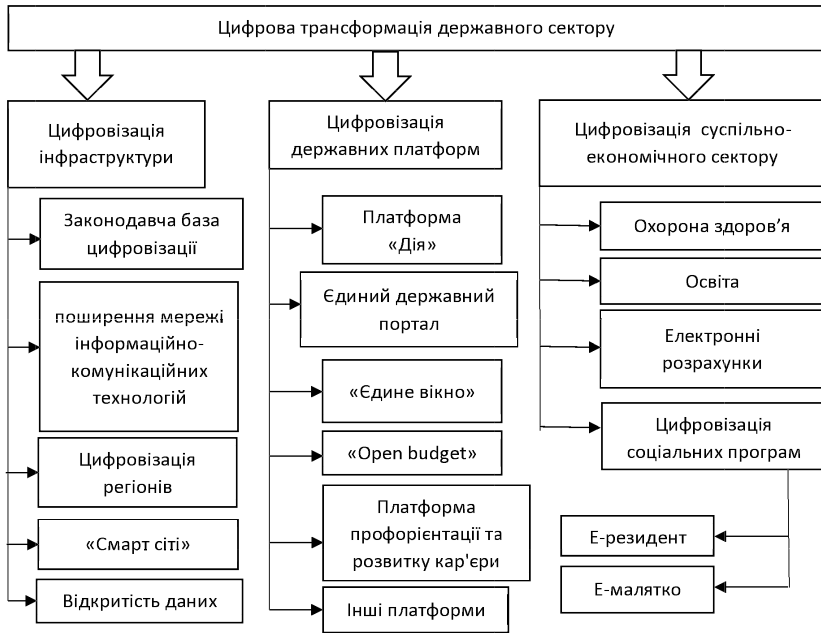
Цифрова трансформація державного сектору

Цифровізація інфраструктури

Законодавча база цифровізації

поширення мережі інформаційно-комунікаційних технологій

Цифровізація регіонів

«Смарт сіті»

Відкритість даних

Цифровізація державних платформ

Платформа «Дія»

Єдиний державний портал

«Єдине вікно»

«Open budget»

Платформа профорієнтації та розвитку кар'єри

Інші платформи

Цифровізація суспільно-економічного сектору

Охорона здоров'я

Освіта

Електронні розрахунки

Цифровізація соціальних програм

Е-резидент

Е-малятко